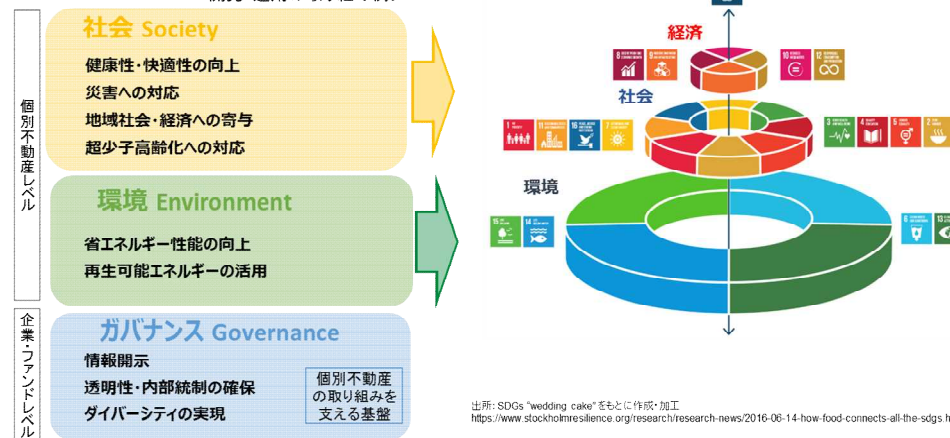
個別不動産レベル

社会 Society

健康性・快適性の向上
災害への対応
地域社会・経済への寄与
超少子高齢化への対応

環境 Environment

省エネルギー性能の向上
再生可能エネルギーの活用

企業・ファンドレベル

ガバナンス Governance

情報開示
透明性・内部統制の確保
ダイバーシティの実現

個別不動産の取り組みを支える基盤

経済

社会

環境

出所: SDGs "wedding cake"をもとに作成・加工
https://www.stockholmresilience.org/research/research-news/2016-06-14-how-food-connects-all-the-sdgs.h